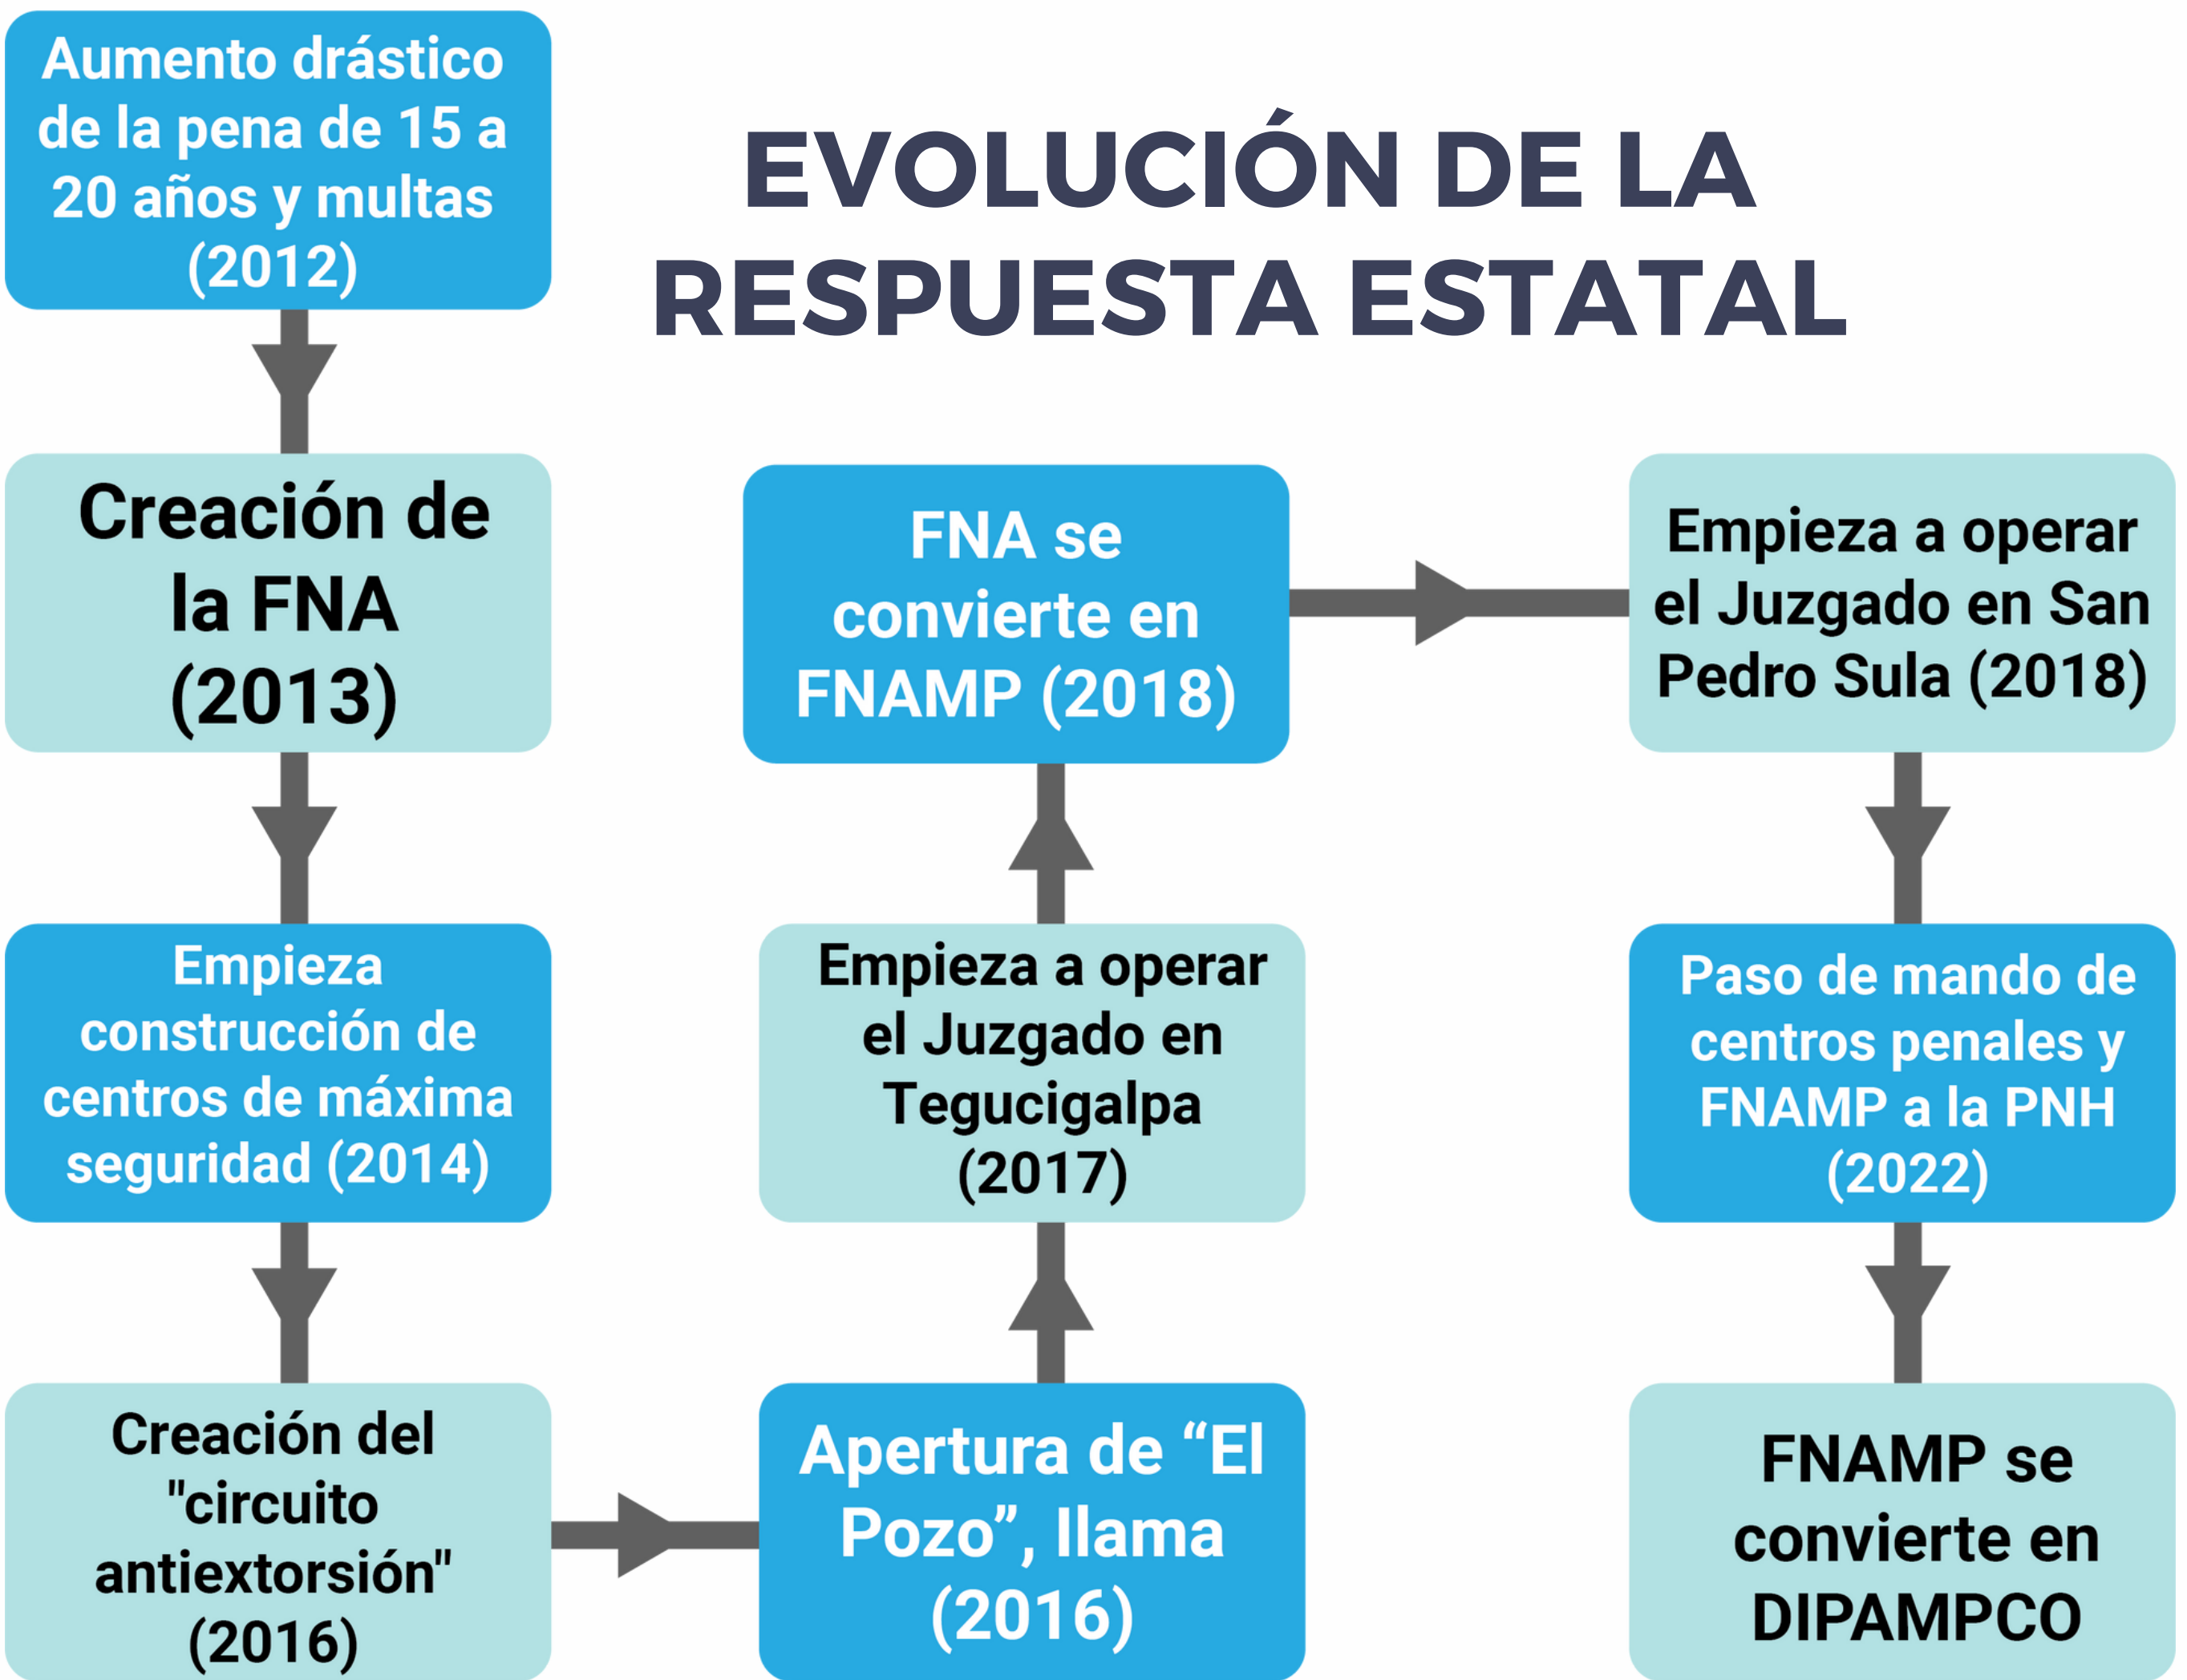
EVOLUCIÓN DE LA RESPUESTA ESTATAL

Aumento drástico de la pena de 15 a 20 años y multas (2012)

Creación de la FNA (2013)

Empieza construcción de centros de máxima seguridad (2014)

Creación del "circuito antiextorsión" (2016)

Apertura de “El Pozo”, llama (2016)

Empieza a operar el Juzgado en Tegucigalpa (2017)

FNA se convierte en FNAMP (2018)

Empieza a operar el Juzgado en San Pedro Sula (2018)

Paso de mando de centros penales y FNAMP a la PNH (2022)

FNAMP se convierte en DIPAMPCO